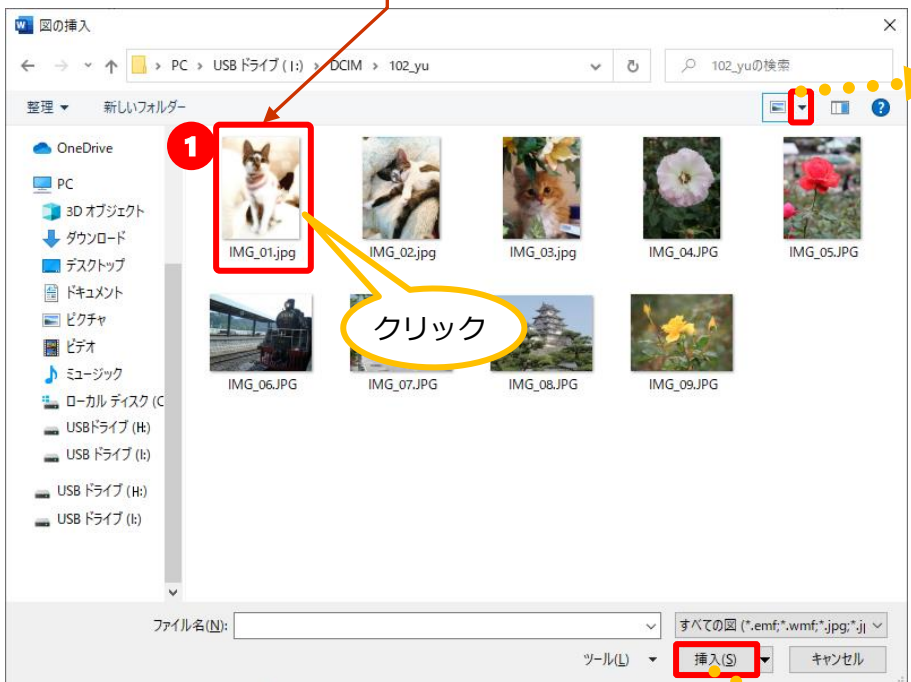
W 図の挿入

> PC > USB ドライブ ( I:) > DCIM > 102_yu

102_yuの検索

整理 ▾ 新しいフォルダー

OneDrive
PC
3D オブジェクト
ダウンロード
デスクトップ
ドキュメント
ピクチャ
ビデオ
ミュージック
ローカル ディスク (C
USBドライブ (H:)
USB ドライブ (I:)
USB ドライブ (H:)
USB ドライブ (I:)

1

IMG_01.jpg
IMG_02.jpg
IMG_03.jpg
IMG_04.JPG
IMG_05.JPG
IMG_06.JPG
IMG_07.JPG
IMG_08.JPG
IMG_09.JPG

クリック

ファイル名(N):

すべての図 (*.emf;*.wmf;*.jpg;*.j

ツール(L) ▾

挿入(S)

キャンセル